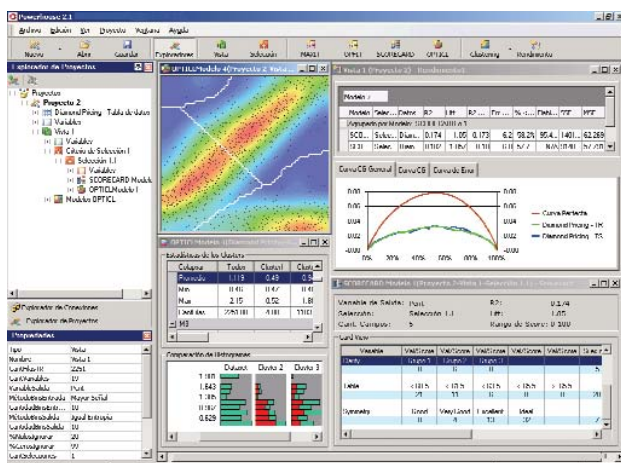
Powerhouse 2.1

Archivo Edición Ver Proyecto Ventana Ayuda

Nuevo Abrir Guardar Explorador Vista Selección MARS OPTICL SCORECARD OPTICL Clustering Rendimiento

Explorador de Proyectos

Proyectos
Proyecto 2
Diamond Pricing - Tabla de datos
Variables
Vista 1
Variables
Criterio de Selección 1
Selección 1.1
Variables
SCORECARD Modelo
OPTICL Modelo 1
Modelos OPTICL

Explorador de Conexiones
Explorador de Proyectos

Propiedades

| | |
|---|---|
| Tipo | Vista |
| Nombre | Vista 1 |
| Cantidad filas | 2251 |
| Cant.Variables | 10 |
| Variable Salida | Punt |
| Método Interpretación | Mayor Señal |
| Cantidad Intervalos | 10 |
| Método Intervalos | Igual Entropía |
| Cantidad Intervalos | 10 |
| % Aprendizaje | 10 |
| % Prueba | 90 |
| Cant. Columnas | 1 |

OPTICL Modelo 4 (Proyecto 2 Vista 1...)

Vista 1 (Proyecto 2) - Rendimiento

Modelo

| Modelo | Selec... | Datos | R2 | Lift | R2 | Err... | % ... | Dist... | FP | MF |
|---|---|---|---|---|---|---|---|---|---|---|
| SCO... | Selec... | Diam... | 0.174 | 1.05 | 0.173 | 6.2 | 98.2% | 95.4... | 1401... | 62.269 |
| OPTI... | Selec... | Diam... | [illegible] | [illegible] | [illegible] | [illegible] | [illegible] | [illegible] | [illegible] | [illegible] |

Curva CG General | Curva CG | Curva de Error

0.00
0.004
0.03
0.02
0.0
-0.00
0% 20% 40% 60% 80%

Curva Perfecta
Diamond Pricing - TR
Diamond Pricing - TS

OPTICL Modelo 4 (Proyecto 2 Vista 1...)

Estadísticas de los Clusters

| Columna | Todos | Cluster1 | Clust |
|---|---|---|---|
| Promedio | 1.119 | 0.49 | 0.9 |
| Min | 0.46 | 0.47 | 0.4 |
| Max | 2.15 | 0.52 | 1.8 |
| Cantidad | 2251.00 | 4.00 | 200 |

Comparación de Histogramas

Dataset Cluster 2 Cluster 3
1.108
1.643
1.165
1.087
0.629

SCORECARD Modelo (Proyecto 2 Vista 1 Selección 1.1) - Scorecard

Variable de Salida: Punt R2: 0.174
Selección: Selección 1.1 Lift: 1.05
Cant. Campos: 5 Rango de Score: 0-100

Card View

| Variable | Val/Score | Val/Score | Val/Score | Val/Score | Val/Score |
|---|---|---|---|---|---|
| Clarity | Grupo 1 | Grupo 2 | Grupo 3 | | |
| Table | < 10.5 | < 10.5 | < 10.5 | < 16.5 | > 16.5 |
| Symmetry | Good | Very Good | Excellent | Ideal | |